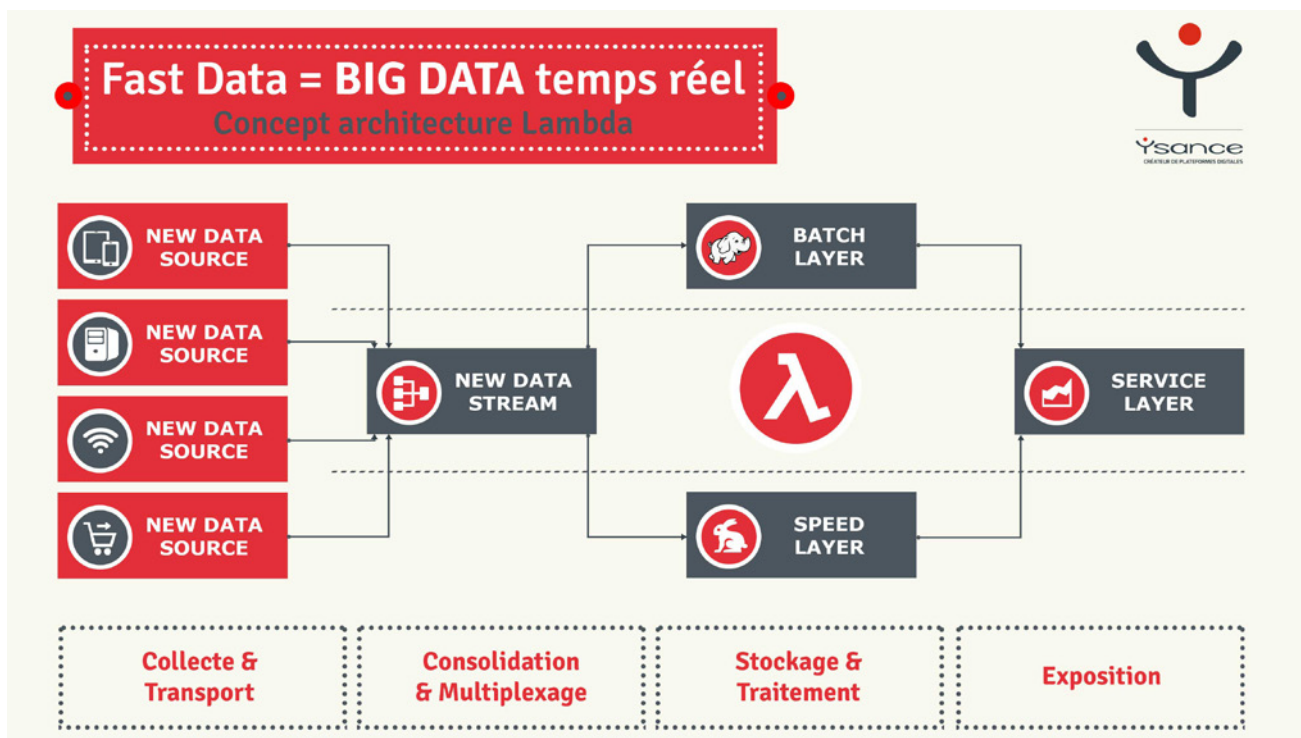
Fast Data = BIG DATA temps réel
Concept architecture Lambda

Ysance
CRÉATEUR DE PLATEFORMES DIGITALES

NEW DATA SOURCE

NEW DATA SOURCE

NEW DATA SOURCE

NEW DATA SOURCE

NEW DATA STREAM

BATCH LAYER

$\lambda$

SPEED LAYER

SERVICE LAYER

Collecte & Transport

Consolidation & Multiplexage

Stockage & Traitement

Exposition